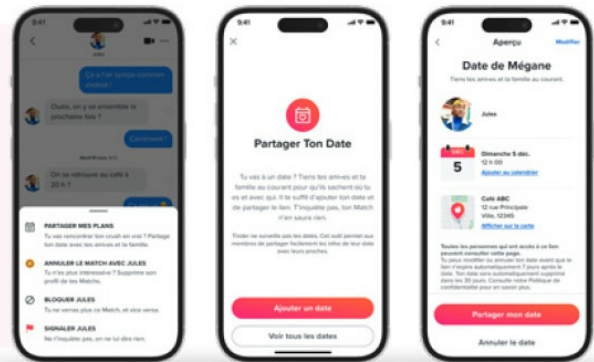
9:41

Jules

Ça n'a pas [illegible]

Ouais, on y va ensemble la prochaine fois ?

Carrément !

On se retrouve au café à 20 h ?

PARTAGER MES PLANS
Tu vas rencontrer ton crush en vrai ? Partage ton date avec tes amis et ta famille.

ANNULER LE MATCH AVEC JULES
Tu n'es plus intéressé·e ? Supprime son profil de tes Matchs.

BLOQUER JULES
Tu ne verras plus ce Match, et vice versa.

SIGNALER JULES
Ne t'inquiète pas, on ne lui dira rien.

9:41

Partager Ton Date

Tu vas à un date ? Tiens tes amis et ta famille au courant pour qu'ils sachent où tu es et avec qui. Il te suffit d'ajouter ton date et de partager le lien. T'inquiète pas, ton Match n'en saura rien.

Tinder ne surveille pas les dates. Cet outil permet aux membres de partager facilement les infos de leur date avec leurs proches.

Ajouter un date

Voir tous les dates

9:41

Aperçu

Modifier

Date de Mégane

Tiens tes amis et ta famille au courant.

Jules

Dimanche 5 déc.
12 h 00
Ajouter au calendrier

Café ABC
12 rue Principale
Ville, 12345
Afficher sur la carte

Toutes les personnes qui ont accès à ce lien peuvent consulter cette page. Tu peux modifier ou annuler ton date avant que le lien n'expire automatiquement 7 jours après le date. Ton date sera automatiquement supprimé dans les 30 jours. Consulte notre Politique de confidentialité pour en savoir plus.

Partager mon date

Annuler le date